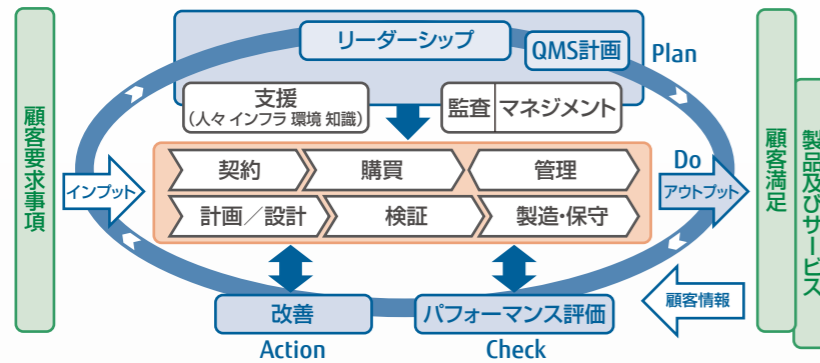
顧客要求事項

インプット

リーダーシップ

QMS計画

Plan

支援
（人々 インフラ 環境 知識）

監査

マネジメント

契約

購買

管理

計画／設計

検証

製造・保守

Do

アウトプット

顧客満足

製品及びサービス

顧客情報

改善

パフォーマンス評価

Action

Check